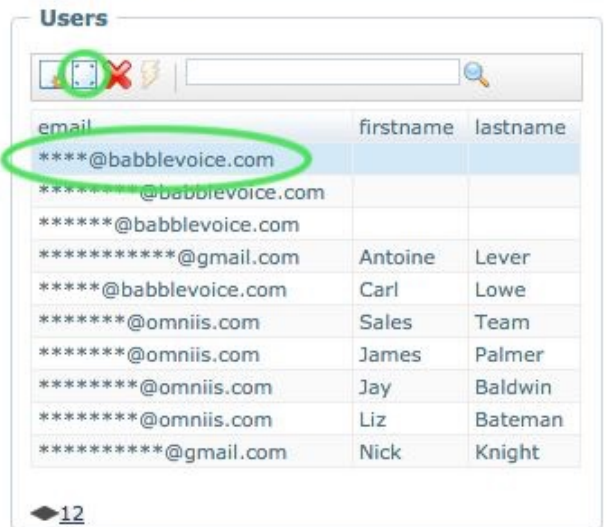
Users

| email | firstname | lastname |
|---|---|---|
| \*\*\*\*@babblevoice.com | | |
| \*\*\*\*\*\*\*\*\*@babblevoice.com | | |
| \*\*\*\*\*\*@babblevoice.com | | |
| \*\*\*\*\*\*\*\*\*\*\*@gmail.com | Antoine | Lever |
| \*\*\*\*\*@babblevoice.com | Carl | Lowe |
| \*\*\*\*\*\*\*@omniis.com | Sales | Team |
| \*\*\*\*\*\*\*@omniis.com | James | Palmer |
| \*\*\*\*\*\*\*\*@omniis.com | Jay | Baldwin |
| \*\*\*\*\*\*\*\*@omniis.com | Liz | Bateman |
| \*\*\*\*\*\*\*\*\*\*@gmail.com | Nick | Knight |

12